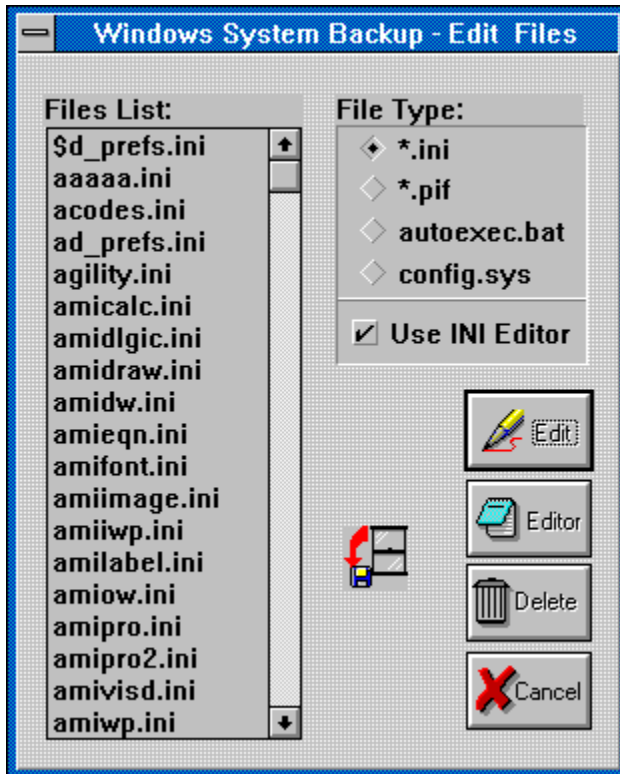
Windows System Backup - Edit Files

Files List:

$d_prefs.ini
aaaaa.ini
acodes.ini
ad_prefs.ini
agility.ini
amicalc.ini
amidlgic.ini
amidraw.ini
amidw.ini
amieqn.ini
amifont.ini
amiimage.ini
amiiwp.ini
amilabel.ini
amiow.ini
amipro.ini
amipro2.ini
amivisd.ini
amiwp.ini

File Type:

*.ini
*.pif
autoexec.bat
config.sys

Use INI Editor

Edit

Editor

Delete

Cancel